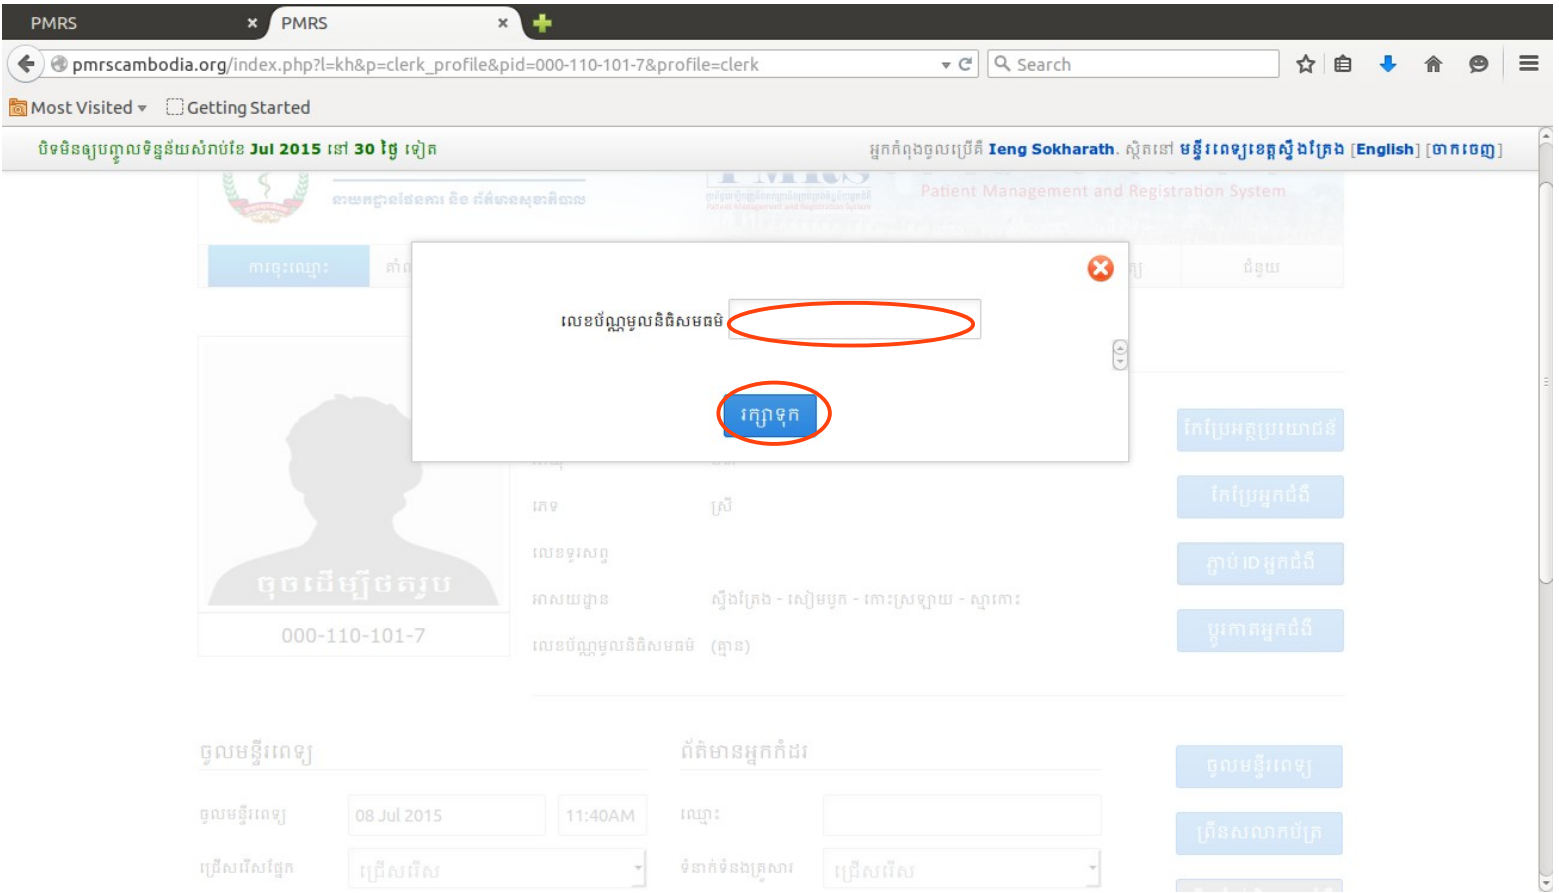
PMRS ×
PMRS ×

pmrscambodia.org/index.php?l=kh&p=clerk_profile&pid=000-110-101-7&profile=clerk
Search

Most Visited
Getting Started

បិទមិនឲ្យបញ្ចូលទិន្នន័យសំរាប់ខែ Jul 2015 នៅ 30 ថ្ងៃ ទៀត

អ្នកកំពុងចូលប្រើគឺ Ieng Sokharath, ស្ថិតនៅ មន្ទីរពេទ្យខេត្តស្ទឹងត្រែង [English] [ចាកចេញ]

Patient Management and Registration System

លេខប័ណ្ណមូលនិធិសមធម៌

រក្សាទុក

ភេទ ស្រី
លេខទូរសព្ទ
អាសយដ្ឋាន ស្ទឹងត្រែង - សៀមបូក - កោះស្រឡាយ - ស្វាកោះ
លេខប័ណ្ណមូលនិធិសមធម៌ (គ្មាន)

000-110-101-7

កែប្រែអត្ថប្រយោជន៍
កែប្រែអ្នកជំងឺ
ភ្ជាប់ ID អ្នកជំងឺ
ប្តូរកាតអ្នកជំងឺ

ចូលមន្ទីរពេទ្យ
ចូលមន្ទីរពេទ្យ 08 Jul 2015 11:40AM
ជ្រើសរើសផ្នែក ជ្រើសរើស

ព័ត៌មានអ្នកកំដរ
ឈ្មោះ
ទំនាក់ទំនងគ្រួសារ ជ្រើសរើស

ចូលមន្ទីរពេទ្យ
ព្រីនសលាកប័ត្រ